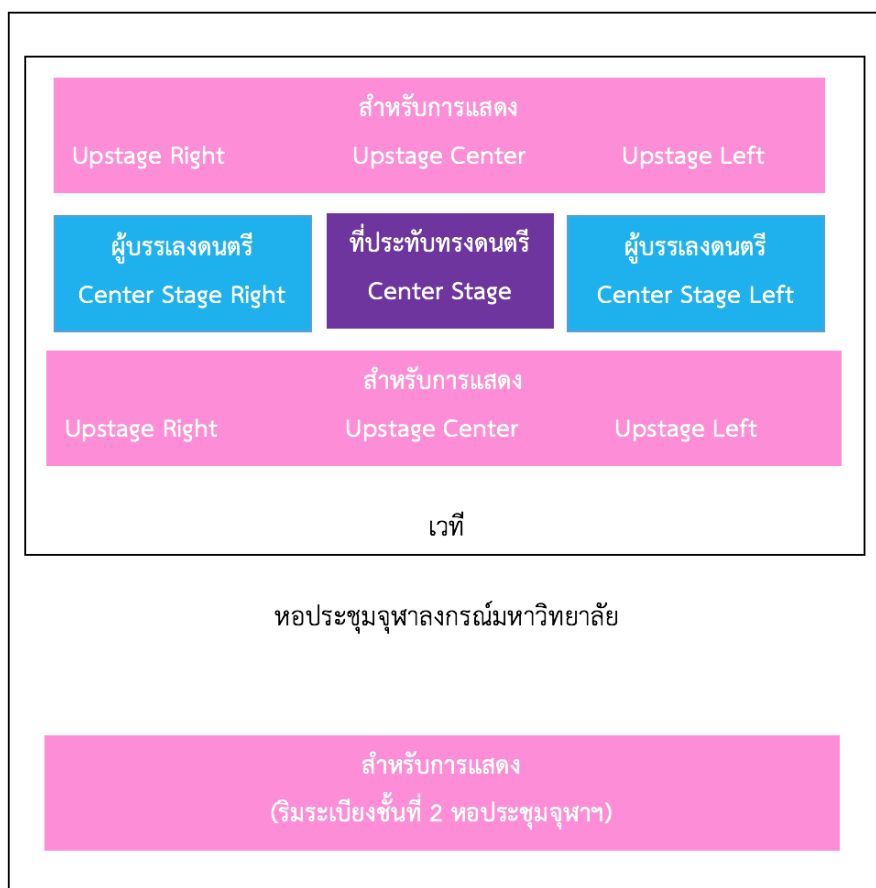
สำหรับการแสดง
Upstage Right Upstage Center Upstage Left

ผู้บรรเลงดนตรี
Center Stage Right

ที่ประทับทรงดนตรี
Center Stage

ผู้บรรเลงดนตรี
Center Stage Left

สำหรับการแสดง
Upstage Right Upstage Center Upstage Left

เวที

หอประชุมจุฬาลงกรณ์มหาวิทยาลัย

สำหรับการแสดง
(ริมระเบียงชั้นที่ 2 หอประชุมจุฬาฯ)